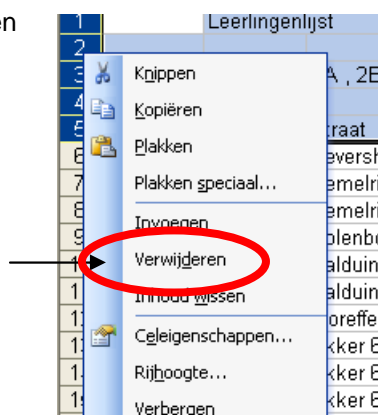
en

1 Leerlingenlijst
2
3 A , 2E
4
5 traat
6 eversh
7 emelri
8 emelri
9 olenbo
1 alduin
1 alduin
12 oreffe
13 kker 6
14 kker 6
15 kker 6

Knippen
Kopiëren
Plakken
Plakken speciaal...
Invoegen
Verwijderen
Inhoud wissen
Celeigenschappen...
Rijhoogte...
Verbergen